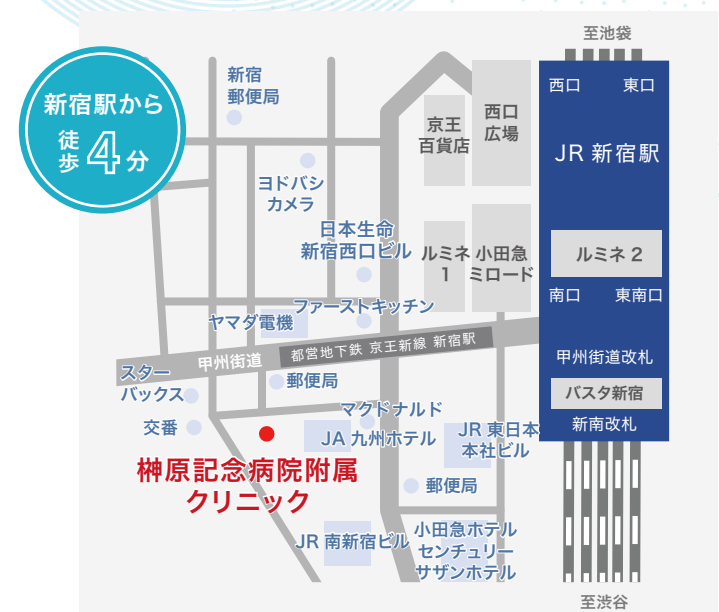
新宿駅から
徒歩 4 分

至池袋
西口
東口
JR 新宿駅
ルミネ 2
南口
東南口
甲州街道改札
バスタ新宿
新南改札
至渋谷

新宿
郵便局
京王
百貨店
西口
広場
ヨドバシ
カメラ
日本生命
新宿西口ビル
ルミネ
1
小田急
ミロード
ファーストキッチン
ヤマダ電機
甲州街道
都営地下鉄 京王新線 新宿駅
スター
バックス
郵便局
交番
マクドナルド
JA 九州ホテル
JR 東日本
本社ビル
榊原記念病院附属
クリニック
郵便局
JR 南新宿ビル
小田急ホテル
センチュリー
サザンホテル